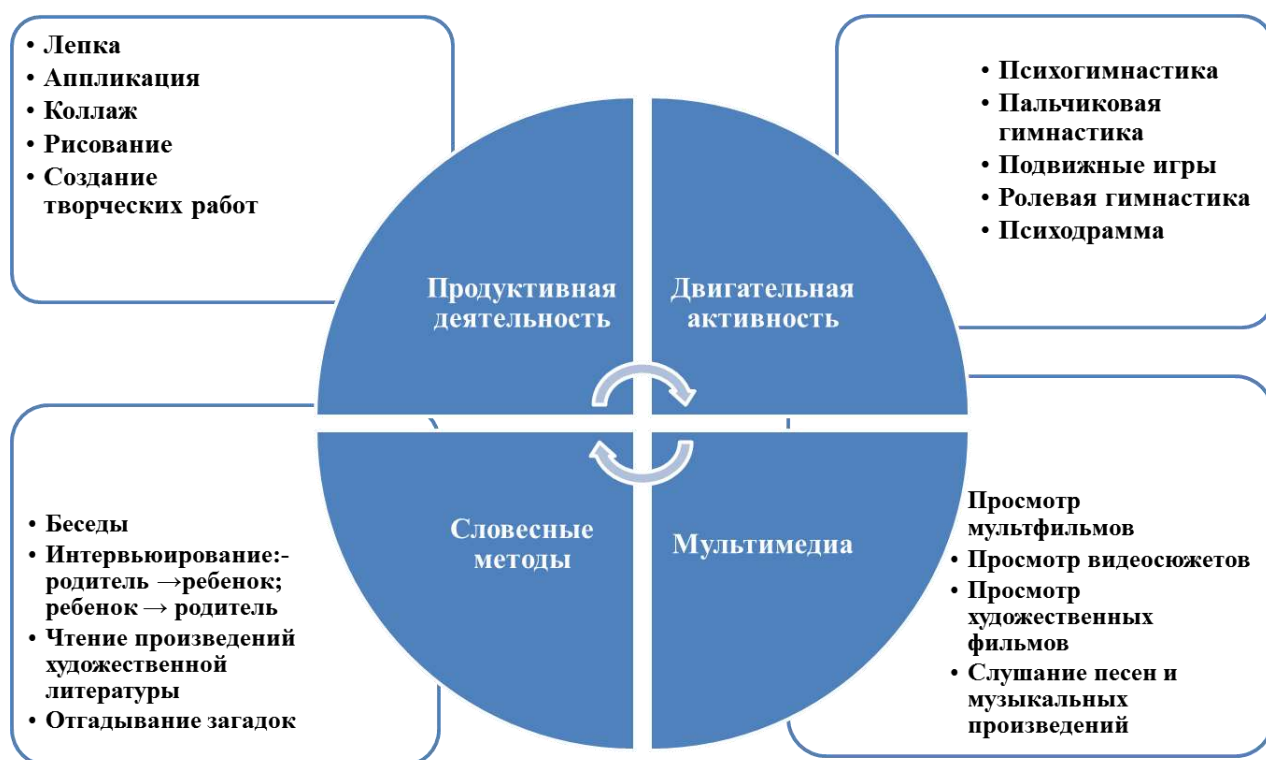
• Лепка
• Аппликация
• Коллаж
• Рисование
• Создание творческих работ

• Психогимнастика
• Пальчиковая гимнастика
• Подвижные игры
• Ролевая гимнастика
• Психодрамма

Продуктивная деятельность

Двигательная активность

Словесные методы

Мультимедиа

• Беседы
• Интервьюирование:- родитель →ребенок; ребенок → родитель
• Чтение произведений художественной литературы
• Отгадывание загадок

Просмотр мультфильмов
• Просмотр видеосюжетов
• Просмотр художественных фильмов
• Слушание песен и музыкальных произведений